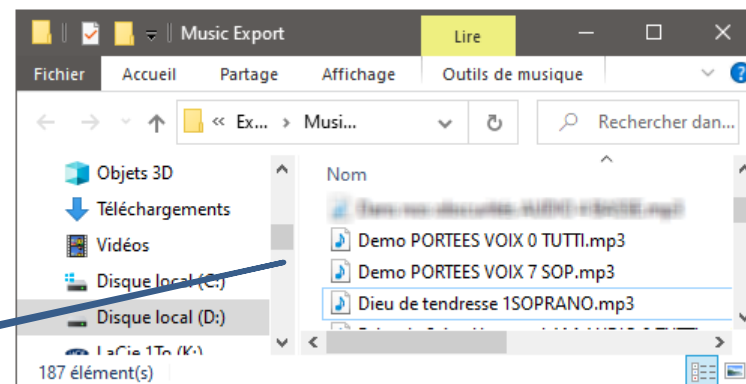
Music Export

Lire

Fichier Accueil Partage Affichage Outils de musique

« Ex... › Musi...

Rechercher dan...

Objets 3D
Téléchargements
Vidéos
Disque local (C:)
Disque local (D:)
LaCie 1To (K:)

Nom

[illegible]
Demo PORTEES VOIX 0 TUTTI.mp3
Demo PORTEES VOIX 7 SOP.mp3
Dieu de tendresse 1SOPRANO.mp3
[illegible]

187 élément(s)